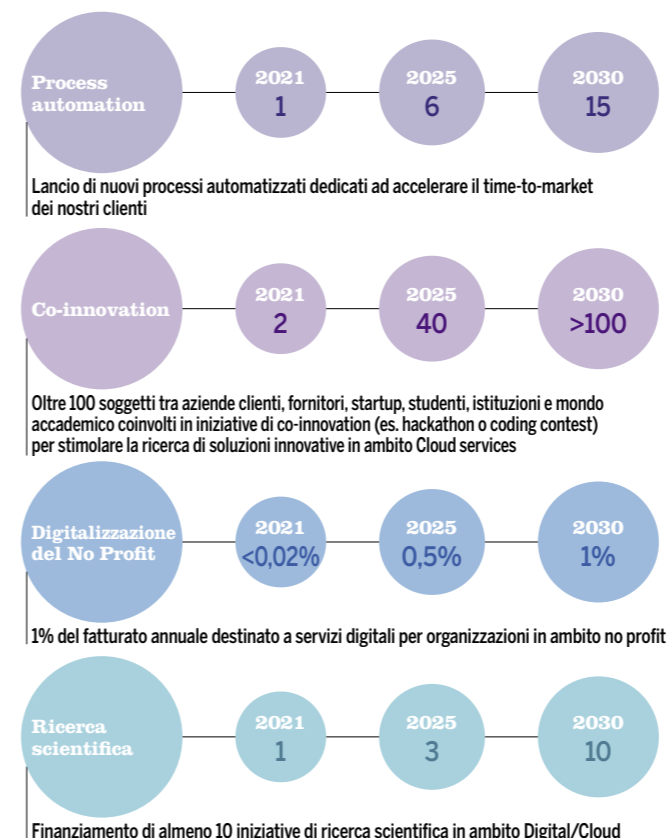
Process automation

2021
1

2025
6

2030
15

Lancio di nuovi processi automatizzati dedicati ad accelerare il time-to-market dei nostri clienti

Co-innovation

2021
2

2025
40

2030
>100

Oltre 100 soggetti tra aziende clienti, fornitori, startup, studenti, istituzioni e mondo accademico coinvolti in iniziative di co-innovation (es. hackathon o coding contest) per stimolare la ricerca di soluzioni innovative in ambito Cloud services

Digitalizzazione del No Profit

2021
<0,02%

2025
0,5%

2030
1%

1% del fatturato annuale destinato a servizi digitali per organizzazioni in ambito no profit

Ricerca scientifica

2021
1

2025
3

2030
10

Finanziamento di almeno 10 iniziative di ricerca scientifica in ambito Digital/Cloud